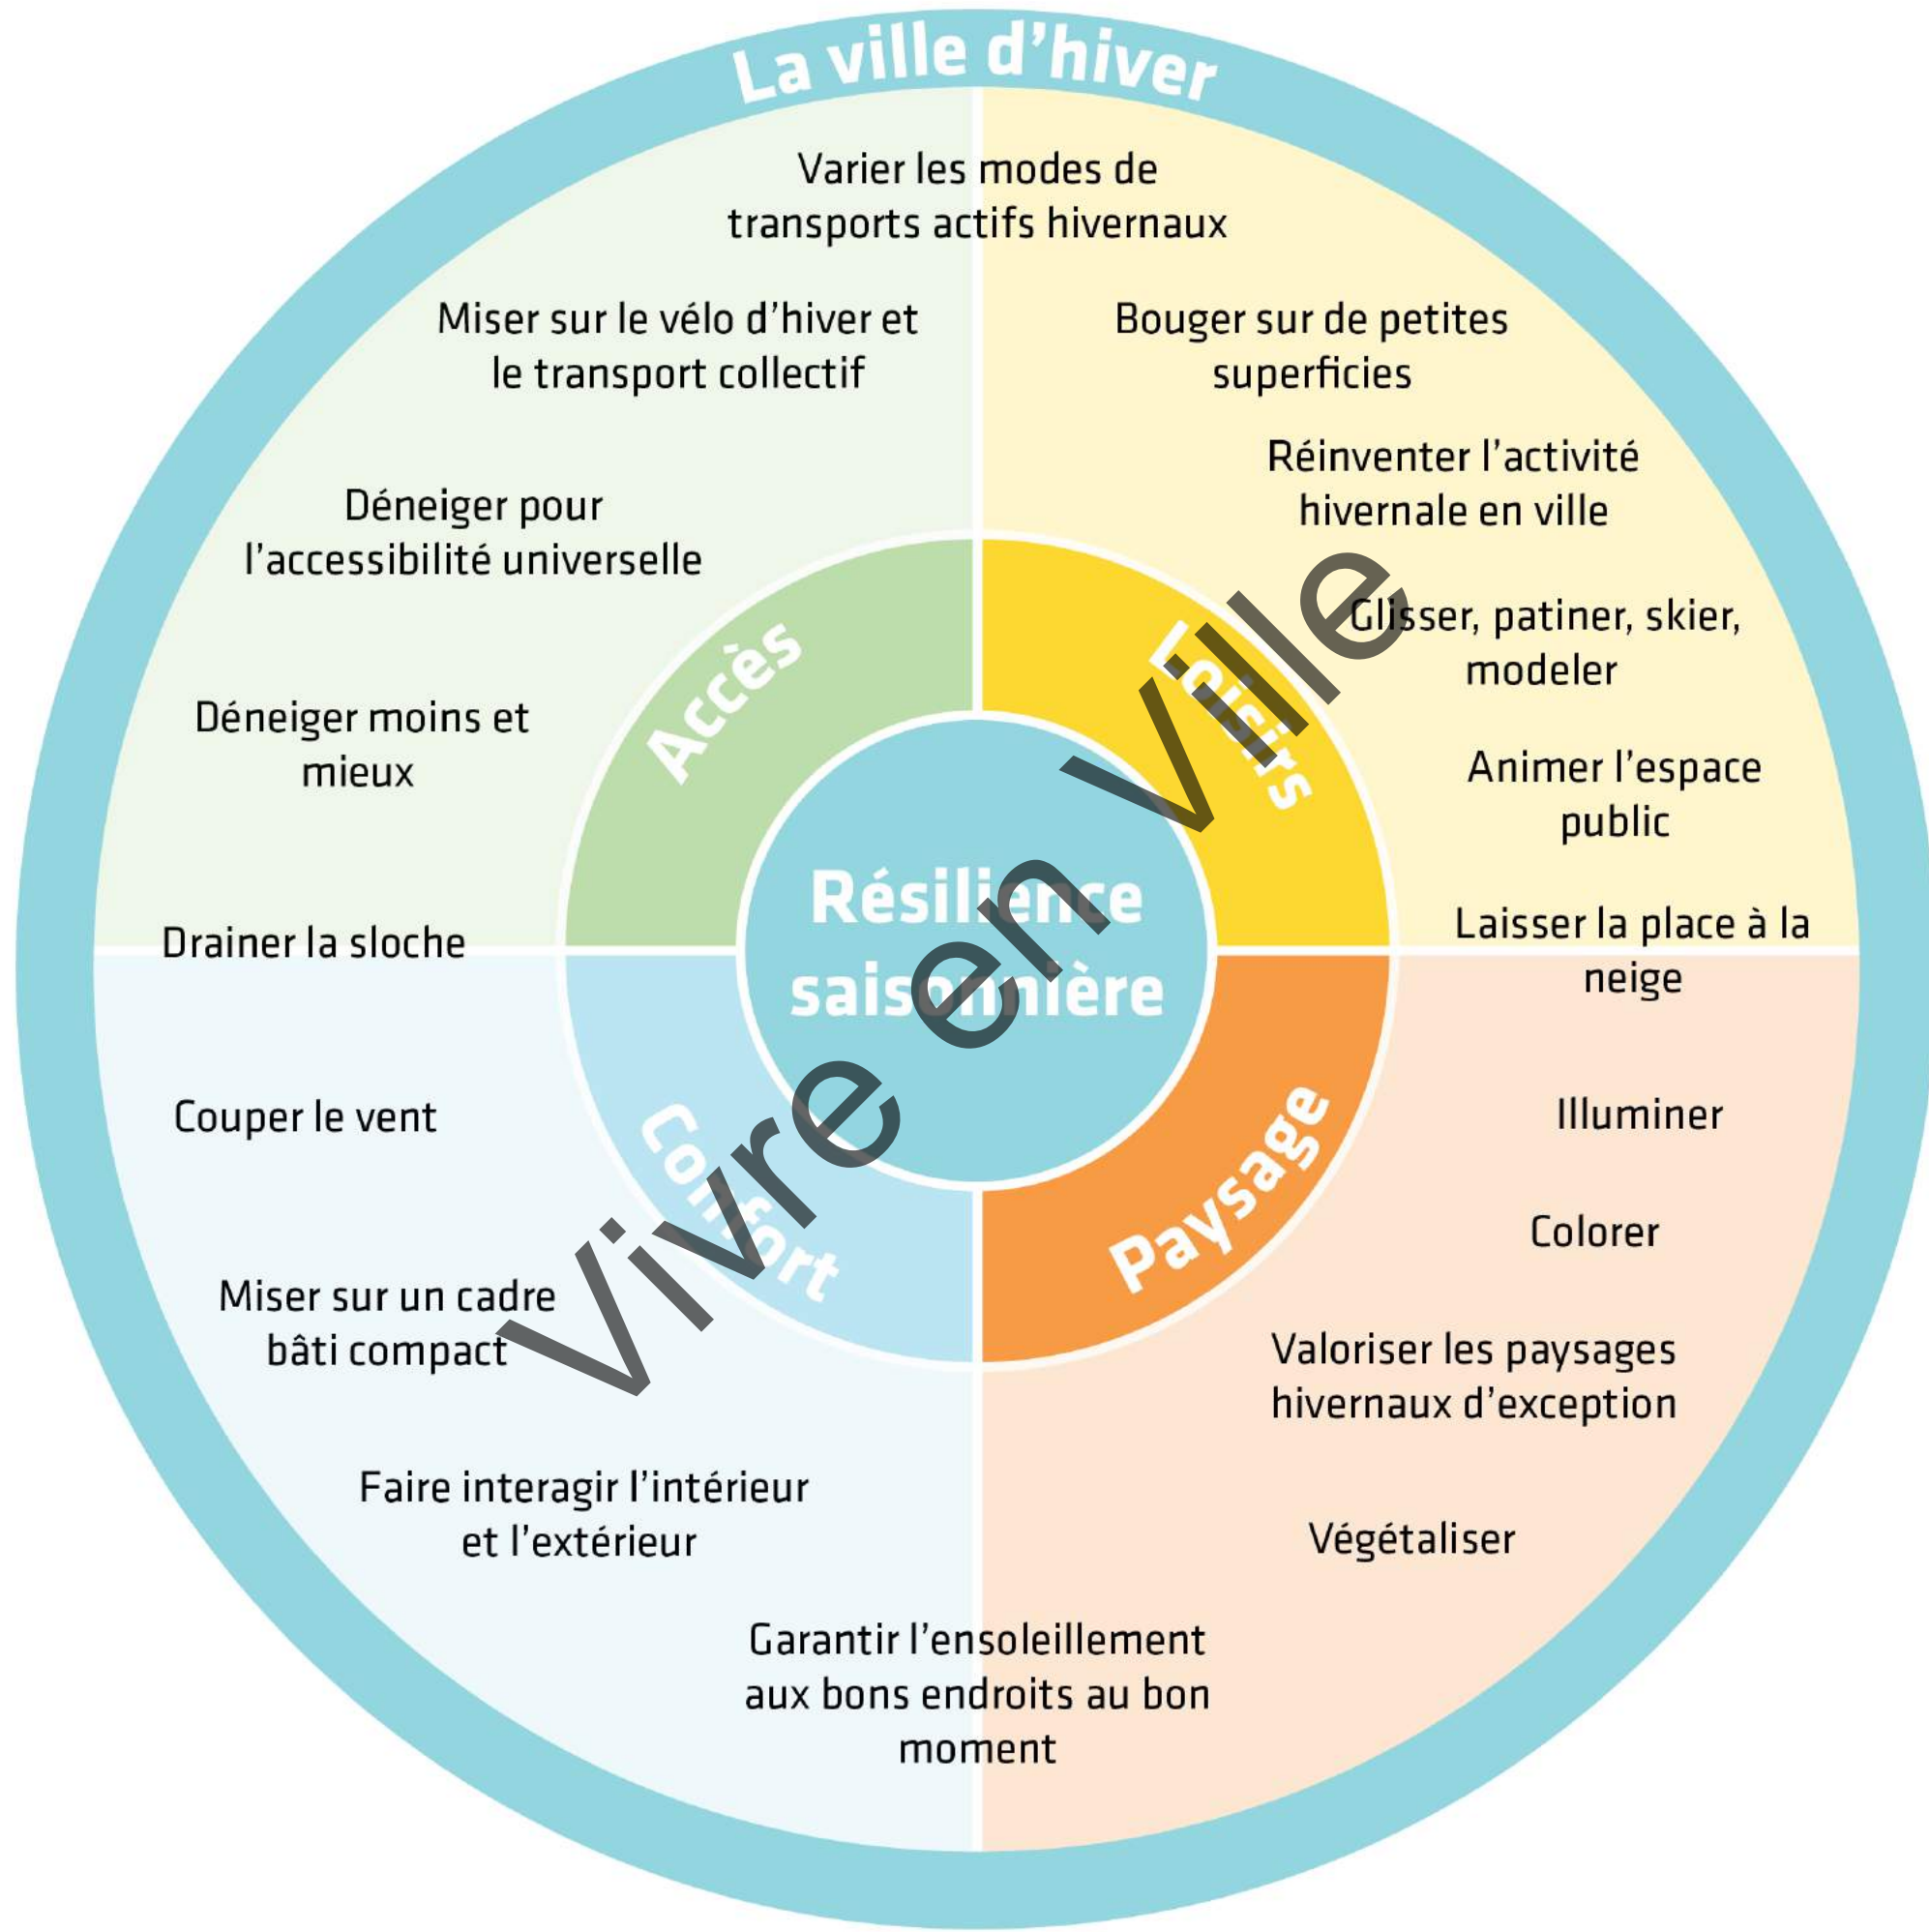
La ville d'hiver

Varier les modes de transports actifs hivernaux

Miser sur le vélo d'hiver et le transport collectif

Déneiger pour l'accessibilité universelle

Déneiger moins et mieux

Drainer la sloche

Bouger sur de petites superficies

Réinventer l'activité hivernale en ville

Glisser, patiner, skier, modeler

Animer l'espace public

Laisser la place à la neige

Accès

Loisirs

Résilience saisonnière

Confort

Paysage

Couper le vent

Miser sur un cadre bâti compact

Faire interagir l'intérieur et l'extérieur

Garantir l'ensoleillement aux bons endroits au bon moment

Illuminer

Colorer

Valoriser les paysages hivernaux d'exception

Végétaliser

Vivre en Ville